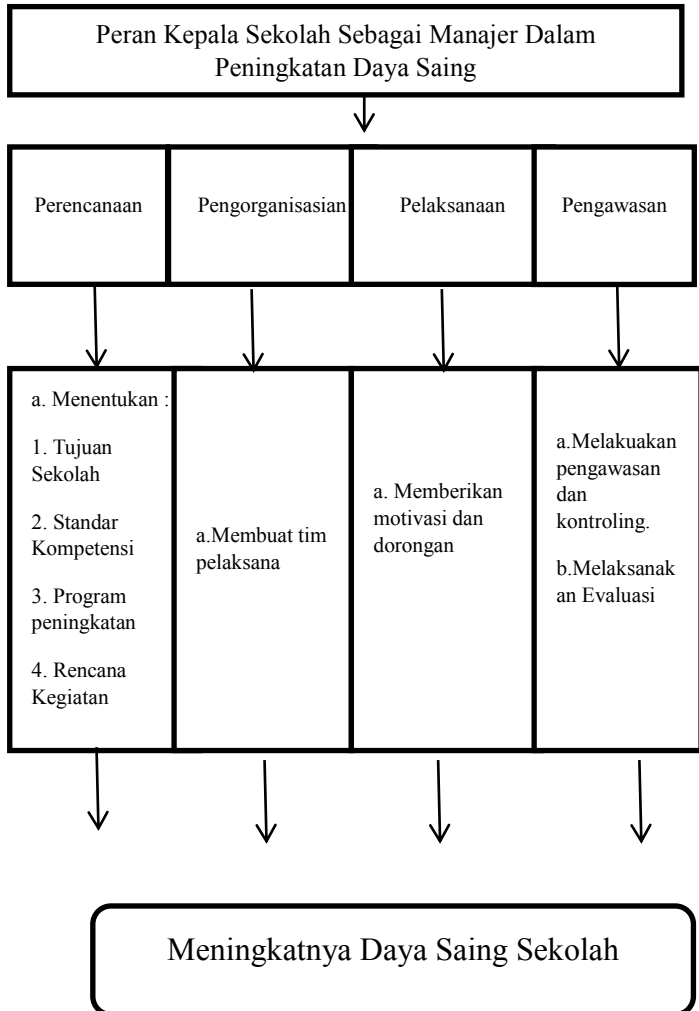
Peran Kepala Sekolah Sebagai Manajer Dalam Peningkatan Daya Saing

Perencanaan

Pengorganisasian

Pelaksanaan

Pengawasan

a. Menentukan :

1. Tujuan Sekolah

2. Standar Kompetensi

3. Program peningkatan

4. Rencana Kegiatan

a.Membuat tim pelaksana

a. Memberikan motivasi dan dorongan

a.Melakuakan pengawasan dan kontroling.

b.Melaksanakan Evaluasi

Meningkatnya Daya Saing Sekolah